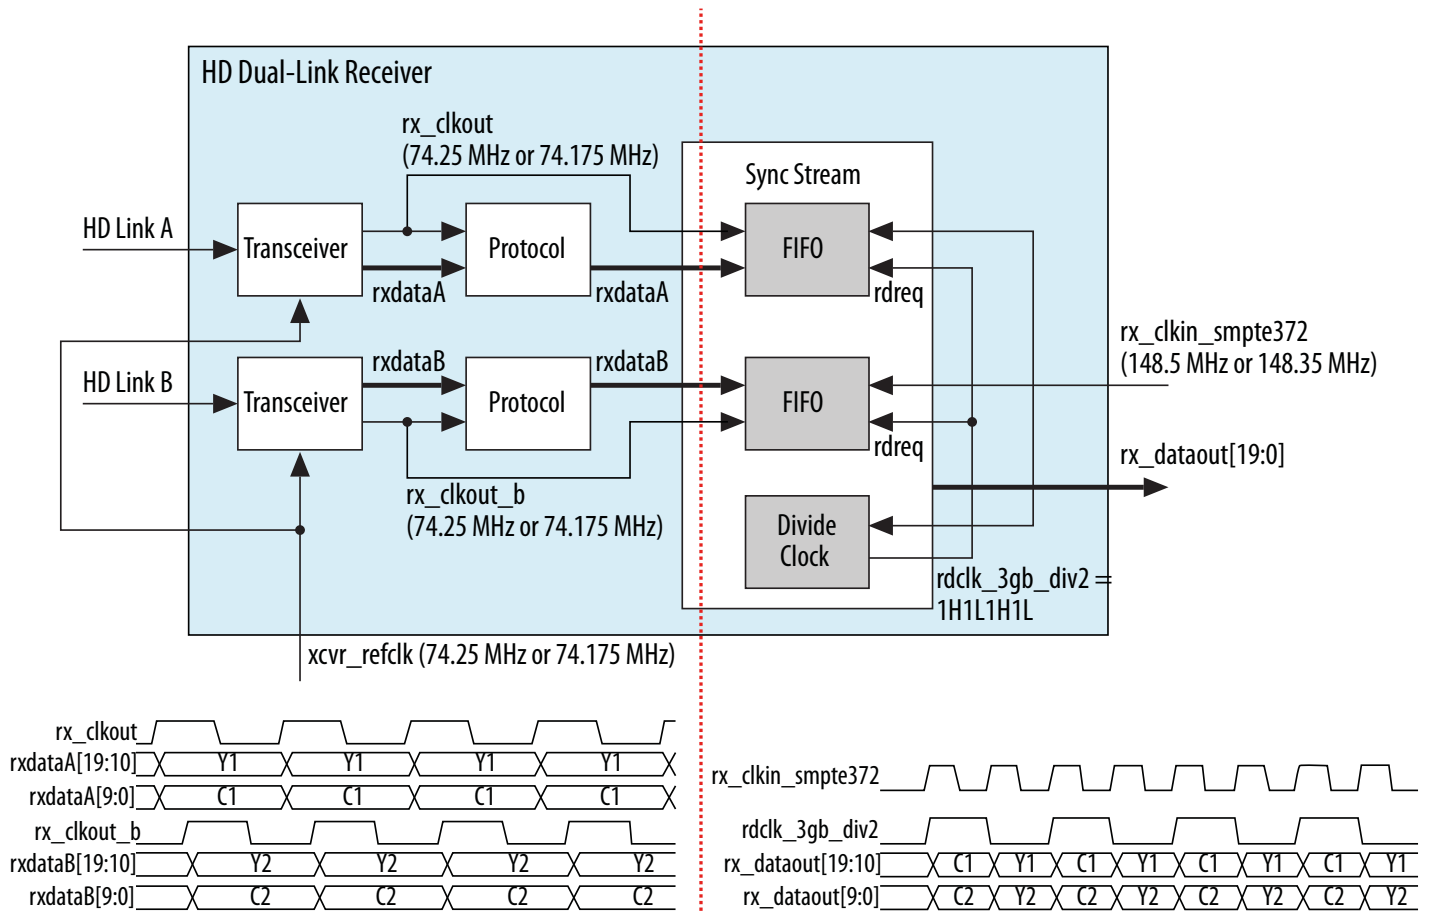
HD Dual-Link Receiver

rx_clkout
(74.25 MHz or 74.175 MHz)

Sync Stream

HD Link A

Transceiver

Protocol

FIFO

rxdataA

rxdataA

rdreq

rx_clkin_smpte372
(148.5 MHz or 148.35 MHz)

HD Link B

rxdataB

rxdataB

Transceiver

Protocol

FIFO

rdreq

rx_dataout[19:0]

rx_clkout_b
(74.25 MHz or 74.175 MHz)

Divide
Clock

rdclk_3gb_div2 =
1H1L1H1L

xcvr_refclk (74.25 MHz or 74.175 MHz)

rx_clkout
rxdataA[19:10] Y1 Y1 Y1 Y1
rxdataA[9:0] C1 C1 C1 C1
rx_clkout_b
rxdataB[19:10] Y2 Y2 Y2 Y2
rxdataB[9:0] C2 C2 C2 C2

rx_clkin_smpte372
rdclk_3gb_div2
rx_dataout[19:10] C1 Y1 C1 Y1 C1 Y1 C1 Y1
rx_dataout[9:0] C2 Y2 C2 Y2 C2 Y2 C2 Y2